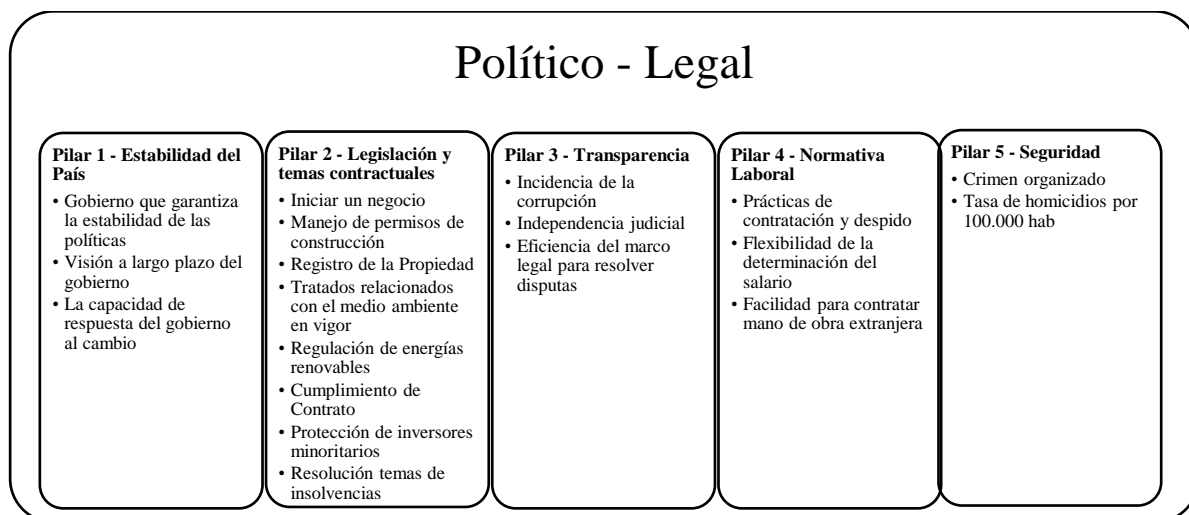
Político - Legal

Pilar 1 - Estabilidad del País
• Gobierno que garantiza la estabilidad de las políticas
• Visión a largo plazo del gobierno
• La capacidad de respuesta del gobierno al cambio

Pilar 2 - Legislación y temas contractuales
• Iniciar un negocio
• Manejo de permisos de construcción
• Registro de la Propiedad
• Tratados relacionados con el medio ambiente en vigor
• Regulación de energías renovables
• Cumplimiento de Contrato
• Protección de inversores minoritarios
• Resolución temas de insolvencias

Pilar 3 - Transparencia
• Incidencia de la corrupción
• Independencia judicial
• Eficiencia del marco legal para resolver disputas

Pilar 4 - Normativa Laboral
• Prácticas de contratación y despido
• Flexibilidad de la determinación del salario
• Facilidad para contratar mano de obra extranjera

Pilar 5 - Seguridad
• Crimen organizado
• Tasa de homicidios por 100.000 hab